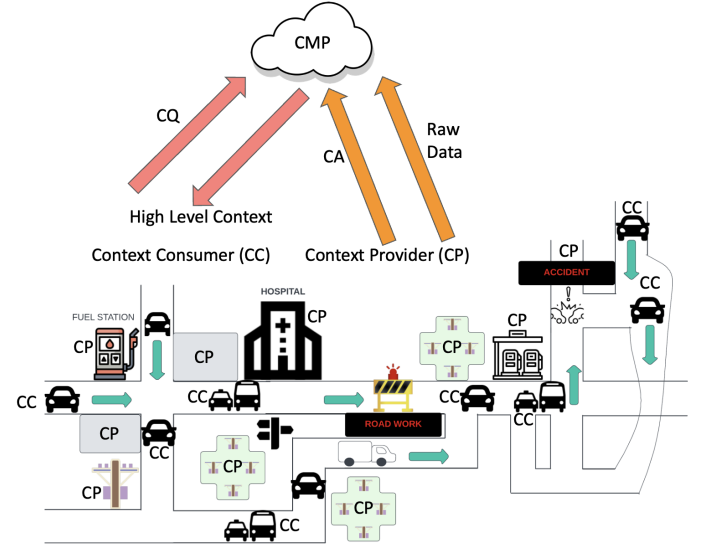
CMP

CQ

High Level Context

CA

Raw Data

Context Consumer (CC)

Context Provider (CP)

CC

CP

CC

ACCIDENT

FUEL STATION

CP

HOSPITAL

CP

CP

CP

CP

CC

CC

CC

CC

CC

CC

ROAD WORK

CP

CC

CP

CP

CC

CP